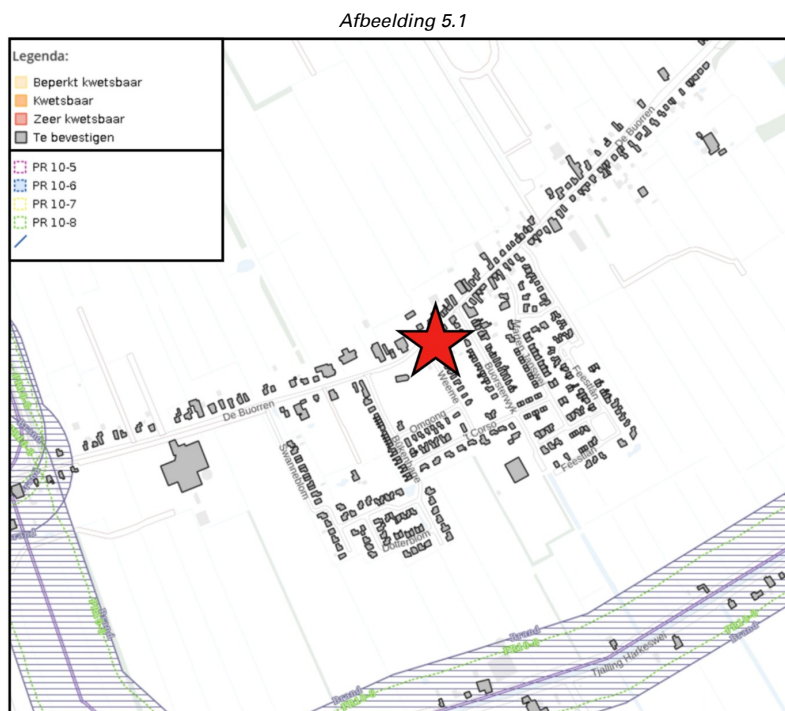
Afbeelding 5.1

Legenda:
Beperkt kwetsbaar
Kwetsbaar
Zeer kwetsbaar
Te bevestigen

PR 10-5
PR 10-6
PR 10-7
PR 10-8

De Buorren
De Buorren
Swannebloem
Omgong
Corso
Weime
Feesten
Feesten
Dotterblom
Tjalling Harkeswei